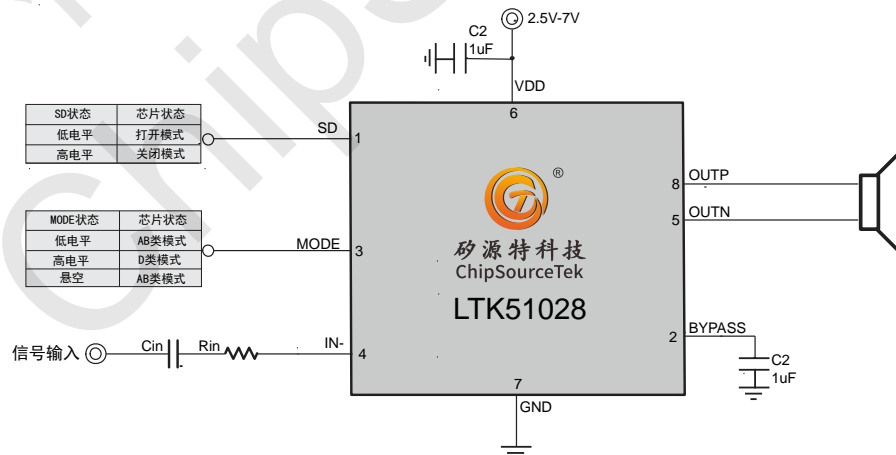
2.5V-7V

C2
1uF

VDD
6

| SD状态 | 芯片状态 |
|---|---|
| 低电平 | 打开模式 |
| 高电平 | 关闭模式 |

SD 1

| MODE状态 | 芯片状态 |
|---|---|
| 低电平 | AB类模式 |
| 高电平 | D类模式 |
| 悬空 | AB类模式 |

MODE 3

信号输入 Cin Rin IN- 4

®
矽源特科技
ChipSourceTek
LTK51028

8 OUTP
5 OUTN

2 BYPASS
C2
1uF

7
GND